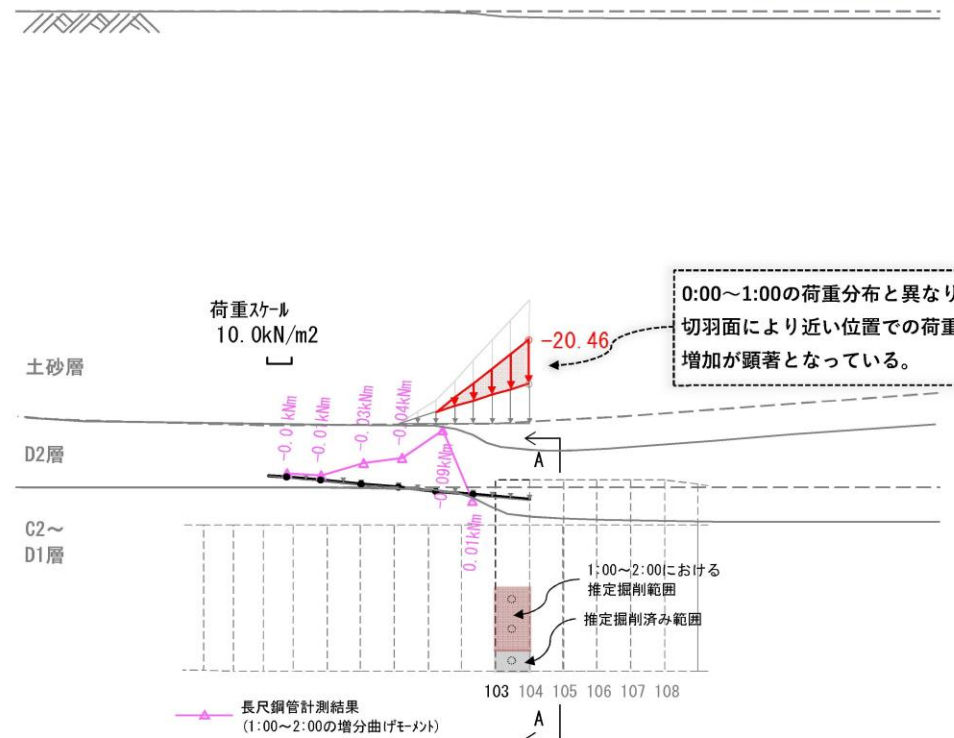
0:00～1:00の荷重分布と異なり
切羽面により近い位置での荷重
増加が顕著となっている。

荷重スケール
10.0kN/m2

-20.46

土砂層

D2層

C2～
D1層

-0.01kNm
-0.01kNm
-0.03kNm
-0.04kNm
-0.09kNm
0.01kNm

A

1:00～2:00における
推定掘削範囲

推定掘削済み範囲

103 104 105 106 107 108

A

長尺鋼管計測結果
(1:00～2:00の増分曲げモーメント)